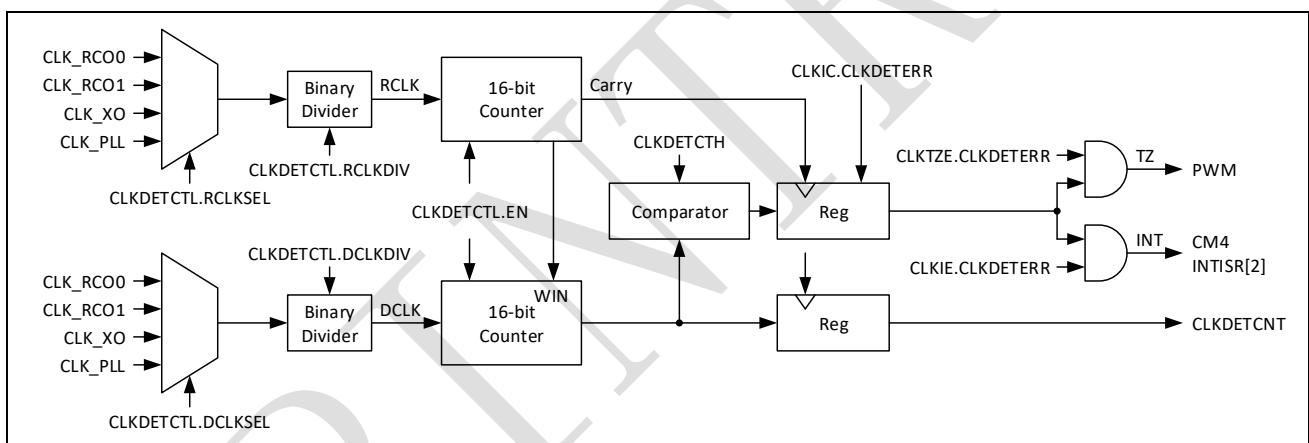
CLK_RCO0
CLK_RCO1
CLK_XO
CLK_PLL
CLKDETCTL.RCLKSEL
Binary Divider
RCLK
CLKDETCTL.RCLKDIV
16-bit Counter
Carry
CLKIC.CLKDETERR
CLKDETCTH
Comparator
Reg
CLKTZE.CLKDETERR
TZ
PWM
INT
CM4 INTISR[2]
CLKIE.CLKDETERR
CLKDETCTL.EN
CLKDETCTL.DCLKDIV
CLK_RCO0
CLK_RCO1
CLK_XO
CLK_PLL
Binary Divider
DCLK
WIN
16-bit Counter
Reg
CLKDETCNT
CLKDETCTL.DCLKSEL